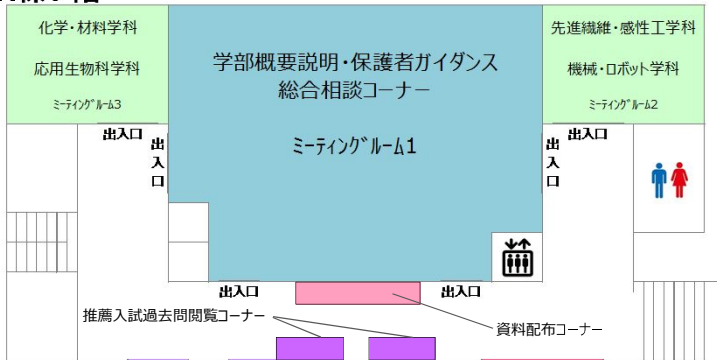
化学・材料学科

応用生物科学科

ミーティングルーム3

学部概要説明・保護者ガイダンス
総合相談コーナー

ミーティングルーム1

先進繊維・感性工学科

機械・ロボット学科

ミーティングルーム2

出入口

出入口

出入口

出入口

出入口

出入口

推薦入試過去問閲覧コーナー

資料配布コーナー